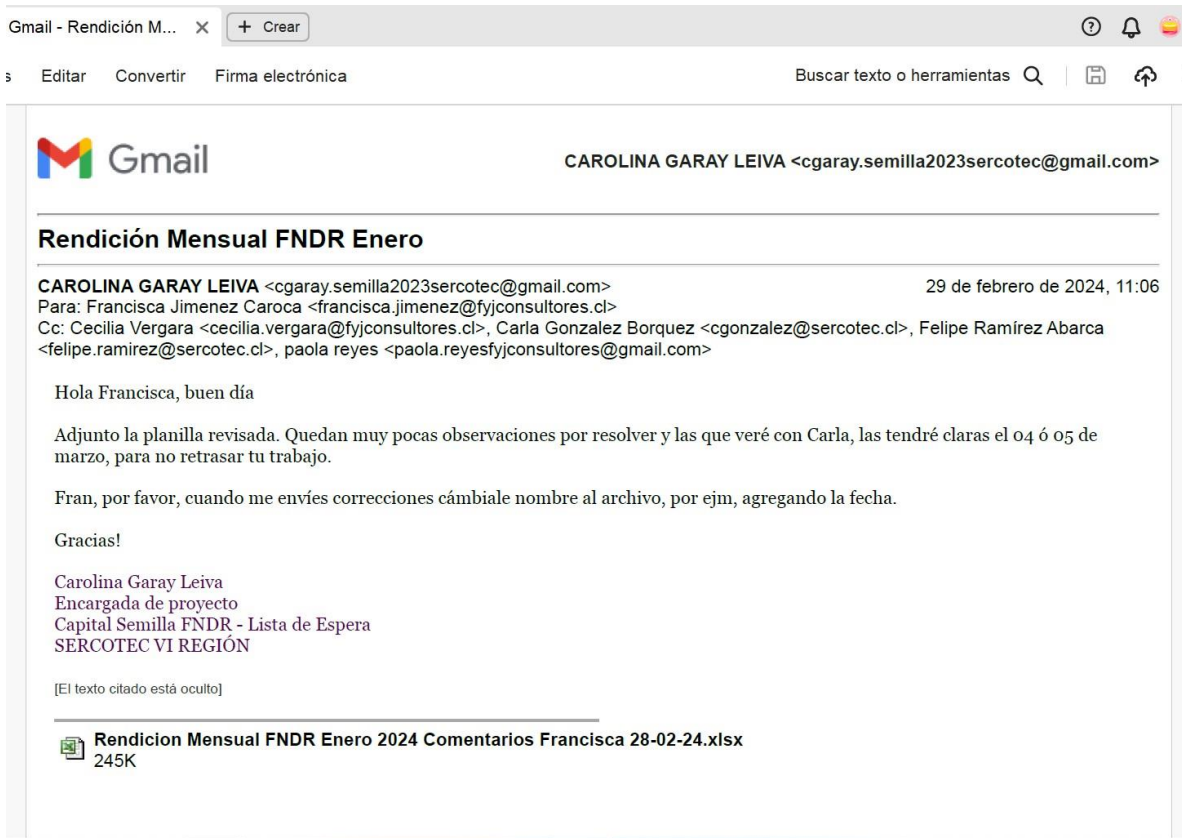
Gmail - Rendición M... × + Crear

s Editar Convertir Firma electrónica

Buscar texto o herramientas

Gmail

CAROLINA GARAY LEIVA <cgaray.semilla2023sercotec@gmail.com>

Rendición Mensual FNDR Enero

CAROLINA GARAY LEIVA <cgaray.semilla2023sercotec@gmail.com> 29 de febrero de 2024, 11:06
Para: Francisca Jimenez Caroca <francisca.jimenez@fyjconsultores.cl>
Cc: Cecilia Vergara <cecilia.vergara@fyjconsultores.cl>, Carla Gonzalez Borquez <cgonzalez@sercotec.cl>, Felipe Ramírez Abarca <felipe.ramirez@sercotec.cl>, paola reyes <paola.reyesfyjconsultores@gmail.com>

Hola Francisca, buen día

Adjunto la planilla revisada. Quedan muy pocas observaciones por resolver y las que veré con Carla, las tendré claras el 04 ó 05 de marzo, para no retrasar tu trabajo.

Fran, por favor, cuando me envíes correcciones cámbiale nombre al archivo, por ejm, agregando la fecha.

Gracias!

Carolina Garay Leiva
Encargada de proyecto
Capital Semilla FNDR - Lista de Espera
SERCOTEC VI REGIÓN

[El texto citado está oculto]

Rendicion Mensual FNDR Enero 2024 Comentarios Francisca 28-02-24.xlsx
245K